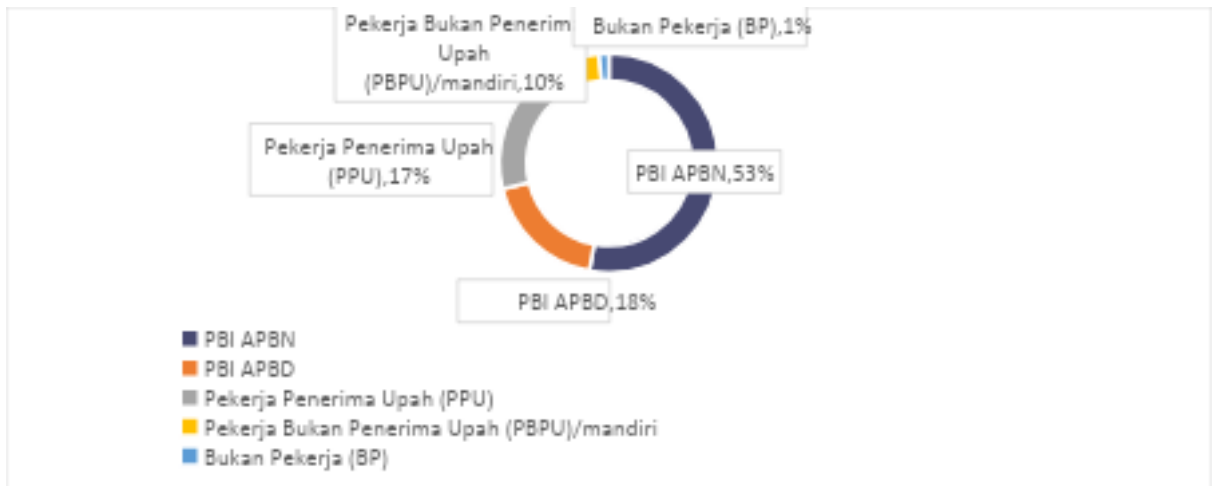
Pekerja Bukan Penerim Upah (PBPU)/mandiri,10%

Bukan Pekerja (BP),1%

Pekerja Penerima Upah (PPU),17%

PBI APBN,53%

PBI APBD,18%

PBI APBN
PBI APBD
Pekerja Penerima Upah (PPU)
Pekerja Bukan Penerima Upah (PBPU)/mandiri
Bukan Pekerja (BP)